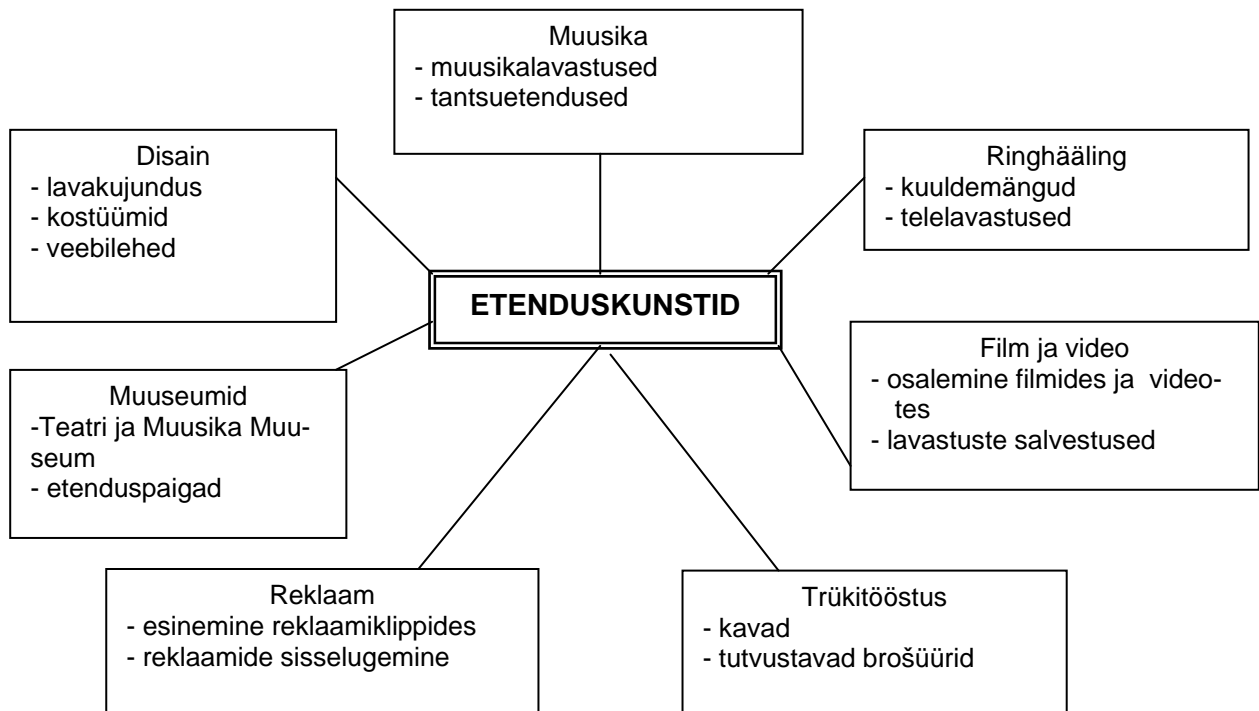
Muusika
- muusikalavastused
- tantsuetendused

Disain
- lavakujundus
- kostüümid
- veebilehed

Ringhääling
- kuuldemängud
- telelavastused

ETENDUSKUNSTID

Film ja video
- osalemine filmides ja videotes
- lavastuste salvestused

Muuseumid
-Teatri ja Muusika Muuseum
- etenduspaigad

Reklaam
- esinemine reklaamiklippides
- reklaamide sisselugemine

Trükitööstus
- kavad
- tutvustavad brošüürid